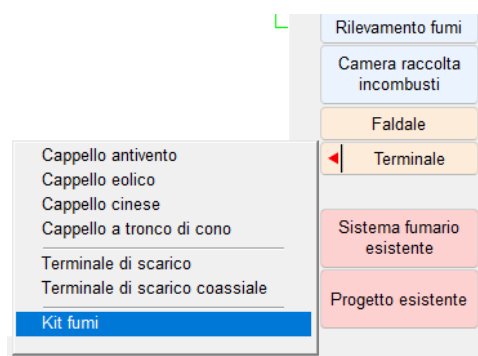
Rilevamento fumi

Camera raccolta incombusti

Faldale

Terminale

Sistema fumario esistente

Progetto esistente

Cappello antivento
Cappello eolico
Cappello cinese
Cappello a tronco di cono

Terminale di scarico
Terminale di scarico coassiale

Kit fumi